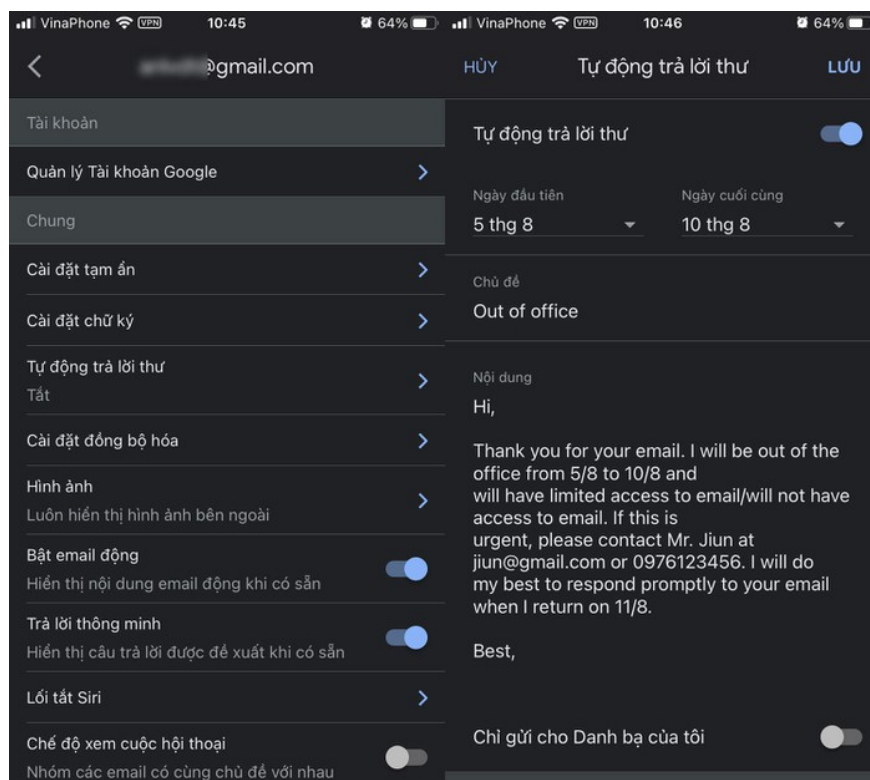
VinaPhone VPN 10:45 64%

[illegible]@gmail.com

Tài khoản

Quản lý Tài khoản Google

Chung

Cài đặt tạm ẩn

Cài đặt chữ ký

Tự động trả lời thư
Tắt

Cài đặt đồng bộ hóa

Hình ảnh
Luôn hiển thị hình ảnh bên ngoài

Bật email động
Hiển thị nội dung email động khi có sẵn

Trả lời thông minh
Hiển thị câu trả lời được đề xuất khi có sẵn

Lối tắt Siri

Chế độ xem cuộc hội thoại
Nhóm các email có cùng chủ đề với nhau

VinaPhone VPN 10:46 64%

HỦY Tự động trả lời thư LƯU

Tự động trả lời thư

Ngày đầu tiên
5 thg 8

Ngày cuối cùng
10 thg 8

Chủ đề
Out of office

Nội dung
Hi,

Thank you for your email. I will be out of the office from 5/8 to 10/8 and will have limited access to email/will not have access to email. If this is urgent, please contact Mr. Jiun at jiun@gmail.com or 0976123456. I will do my best to respond promptly to your email when I return on 11/8.

Best,

Chỉ gửi cho Danh bạ của tôi